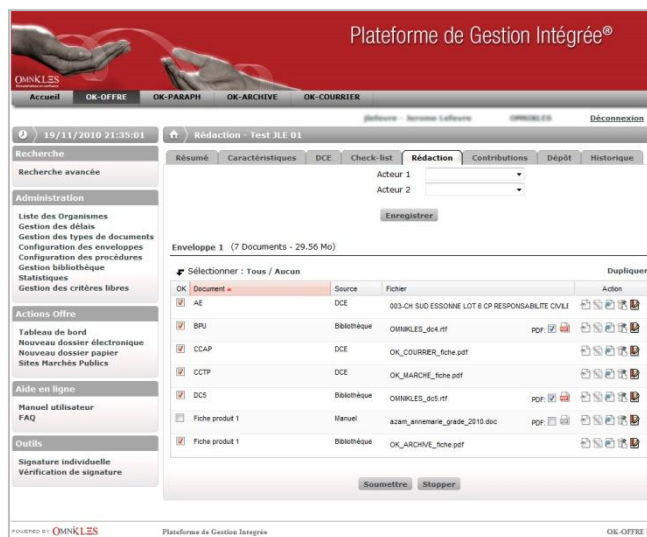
OMNIKLES

Plateforme de Gestion Intégrée®

Accueil OK-OFFRE OK-PARAPH OK-ARCHIVE OK-COURRIER

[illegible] Déconnexion

19/11/2010 21:35:01

Rédaction - Test JLE 01

Recherche

Recherche avancée

Administration

Liste des Organismes
Gestion des délais
Gestion des types de documents
Configuration des enveloppes
Configuration des procédures
Gestion bibliothèque
Statistiques
Gestion des critères libres

Actions Offre

Tableau de bord
Nouveau dossier électronique
Nouveau dossier papier
Sites Marchés Publics

Aide en ligne

Manuel utilisateur
FAQ

Outils

Signature individuelle
Vérification de signature

Résumé Caractéristiques DCE Check-list Rédaction Contributions Dépôt Historique

Acteur 1
Acteur 2

Enregistrer

Enveloppe 1 (7 Documents - 29.56 Mo)

Sélectionner : Tous / Aucun

Dupliquer

| OK | Document | Source | Fichier | Action |
|---|---|---|---|---|
| ☑ | AE | DCE | 003-CH SUD ESSONNE LOT 6 CP RESPONSABILITE CIVILE | |
| ☑ | BPU | Bibliothèque | OMNIKLES_dc4.rtf PDF: | |
| ☑ | CCAP | DCE | OK_COURRIER_fiche.pdf | |
| ☑ | CCTP | DCE | OK_MARCHE_fiche.pdf | |
| ☑ | DC5 | Bibliothèque | OMNIKLES_dc5.rtf PDF: | |
| ☐ | Fiche produit 1 | Manuel | azam_annemarie_grade_2010.doc PDF: | |
| ☑ | Fiche produit 1 | Bibliothèque | OK_ARCHIVE_fiche.pdf | |

Soumettre Stopper

POWERED BY OMNIKLES Plateforme de Gestion Intégrée OK-OFFRE